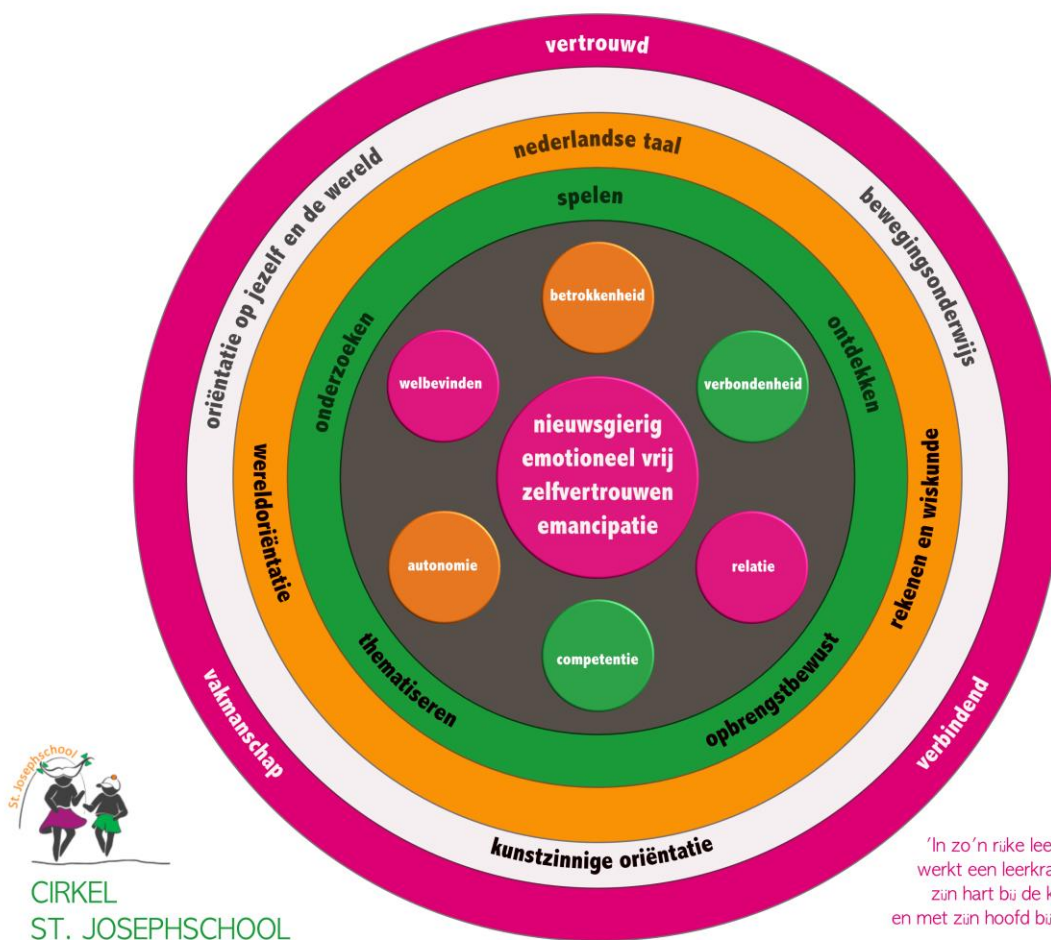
vertrouwd

nederlandse taal

spelen

oriëntatie op jezelf en de wereld

bewegingsonderwijs

onderzoeken

ontdekken

betrokkenheid

welbevinden

verbondenheid

nieuwsgierig
emotioneel vrij
zelfvertrouwen
emancipatie

wereldoriëntatie

rekenen en wiskunde

autonomie

relatie

competentie

thematiseren

opbrengstbewust

vakmanschap

verbindend

kunstzinnige oriëntatie

St. Josephschool

CIRKEL
ST. JOSEPHSCHOOL

'In zo'n rijke lee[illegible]
werkt een leerkra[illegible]
zijn hart bij de k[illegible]
en met zijn hoofd bij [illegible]